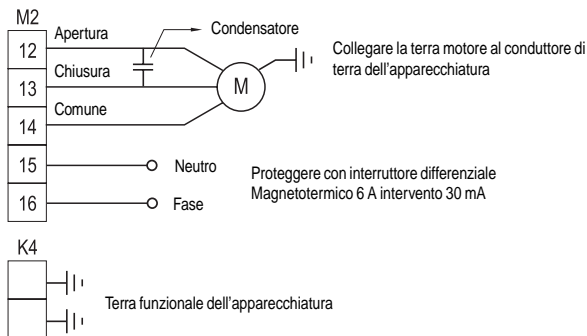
M2

12 Apertura

Condensatore

13 Chiusura

M

Collegare la terra motore al conduttore di terra dell'apparecchiatura

14 Comune

15 Neutro

16 Fase

Proteggere con interruttore differenziale Magnetotermico 6 A intervento 30 mA

K4

Terra funzionale dell'apparecchiatura